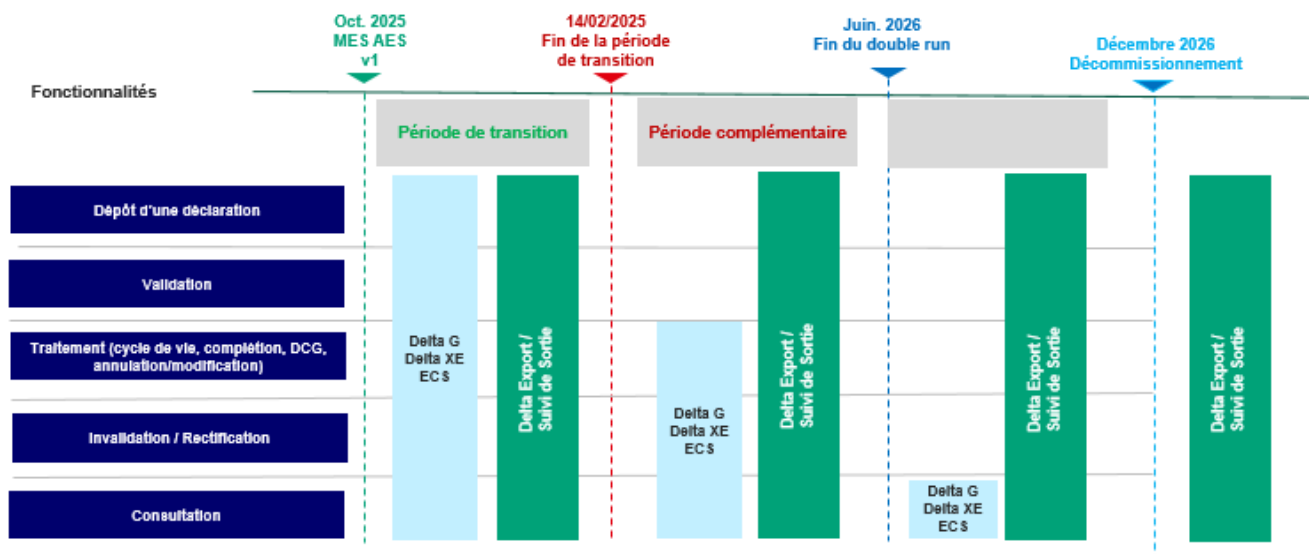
Oct. 2025
MES AES
v1

14/02/2025
Fin de la période
de transition

Juin. 2026
Fin du double run

Décembre 2026
Décommissionnement

Fonctionnalités

Période de transition

Période complémentaire

Dépôt d'une déclaration

Validation

Traitement (cycle de vie, complétion, DCG, annulation/modification)

Invalidation / Rectification

Consultation

Delta G
Delta XE
ECS

Delta Export / Suivi de Sortie

Delta G
Delta XE
ECS

Delta Export / Suivi de Sortie

Delta G
Delta XE
ECS

Delta Export / Suivi de Sortie

Delta Export / Suivi de Sortie